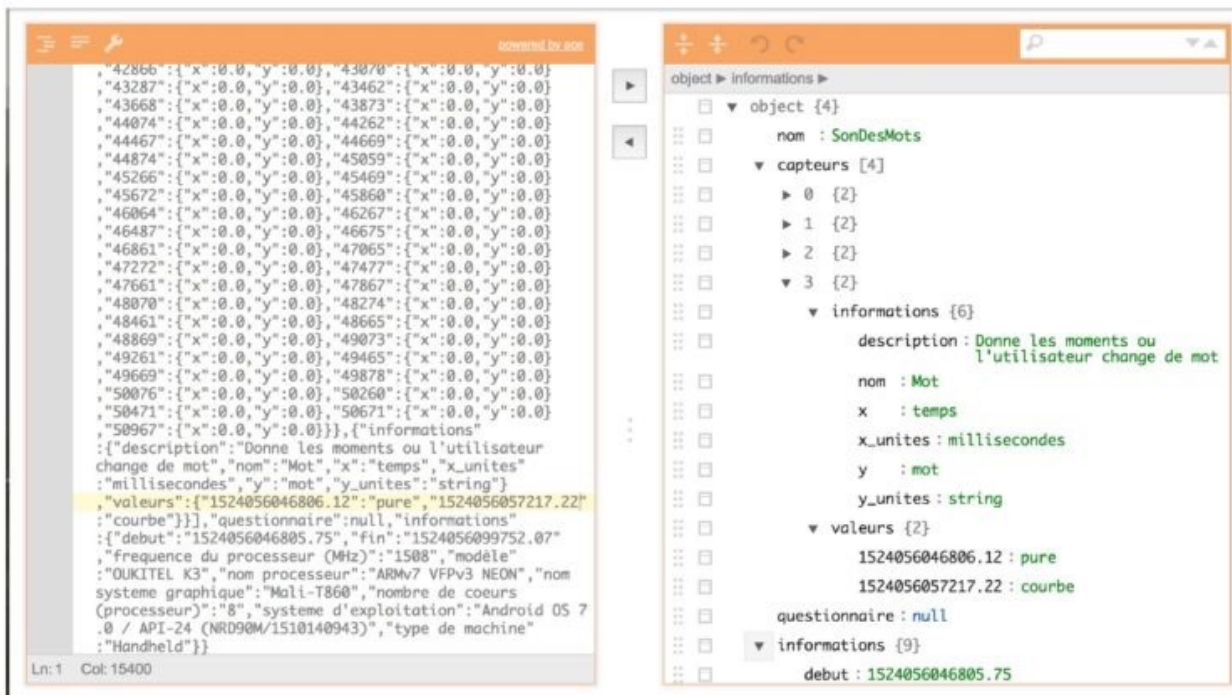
powered by ace

"42866":{"x":0.0,"y":0.0},"43070":{"x":0.0,"y":0.0}
,"43287":{"x":0.0,"y":0.0},"43462":{"x":0.0,"y":0.0}
,"43668":{"x":0.0,"y":0.0},"43873":{"x":0.0,"y":0.0}
,"44074":{"x":0.0,"y":0.0},"44262":{"x":0.0,"y":0.0}
,"44467":{"x":0.0,"y":0.0},"44669":{"x":0.0,"y":0.0}
,"44874":{"x":0.0,"y":0.0},"45059":{"x":0.0,"y":0.0}
,"45266":{"x":0.0,"y":0.0},"45469":{"x":0.0,"y":0.0}
,"45672":{"x":0.0,"y":0.0},"45860":{"x":0.0,"y":0.0}
,"46064":{"x":0.0,"y":0.0},"46267":{"x":0.0,"y":0.0}
,"46487":{"x":0.0,"y":0.0},"46675":{"x":0.0,"y":0.0}
,"46861":{"x":0.0,"y":0.0},"47065":{"x":0.0,"y":0.0}
,"47272":{"x":0.0,"y":0.0},"47477":{"x":0.0,"y":0.0}
,"47661":{"x":0.0,"y":0.0},"47867":{"x":0.0,"y":0.0}
,"48070":{"x":0.0,"y":0.0},"48274":{"x":0.0,"y":0.0}
,"48461":{"x":0.0,"y":0.0},"48665":{"x":0.0,"y":0.0}
,"48869":{"x":0.0,"y":0.0},"49073":{"x":0.0,"y":0.0}
,"49261":{"x":0.0,"y":0.0},"49465":{"x":0.0,"y":0.0}
,"49669":{"x":0.0,"y":0.0},"49878":{"x":0.0,"y":0.0}
,"50076":{"x":0.0,"y":0.0},"50260":{"x":0.0,"y":0.0}
,"50471":{"x":0.0,"y":0.0},"50671":{"x":0.0,"y":0.0}
,"50967":{"x":0.0,"y":0.0}}},{"informations"
:{"description":"Donne les moments ou l'utilisateur change de mot","nom":"Mot","x":"temps","x_unites"
:"millisecondes","y":"mot","y_unites":"string"}
,"valeurs":{"1524056046806.12":"pure","1524056057217.22"
:"courbe"}}],"questionnaire":null,"informations"
:{"debut":"1524056046805.75","fin":"1524056099752.07"
,"frequence du processeur (MHz)":"1508","modèle"
:"OUKITEL K3","nom processeur":"ARMv7 VFPv3 NEON","nom systeme graphique":"Mali-T860","nombre de coeurs (processeur)":"8","systeme d'exploitation":"Android OS 7.0 / API-24 (NRD90M/1510140943)","type de machine"
:"Handheld"}}

Ln: 1 Col: 15400

object ▶ informations ▶

object {4}
nom : SonDesMots
capteurs [4]
0 {2}
1 {2}
2 {2}
3 {2}
informations {6}
description : Donne les moments ou l'utilisateur change de mot
nom : Mot
x : temps
x_unites : millisecondes
y : mot
y_unites : string
valeurs {2}
1524056046806.12 : pure
1524056057217.22 : courbe
questionnaire : null
informations {9}
debut : 1524056046805.75